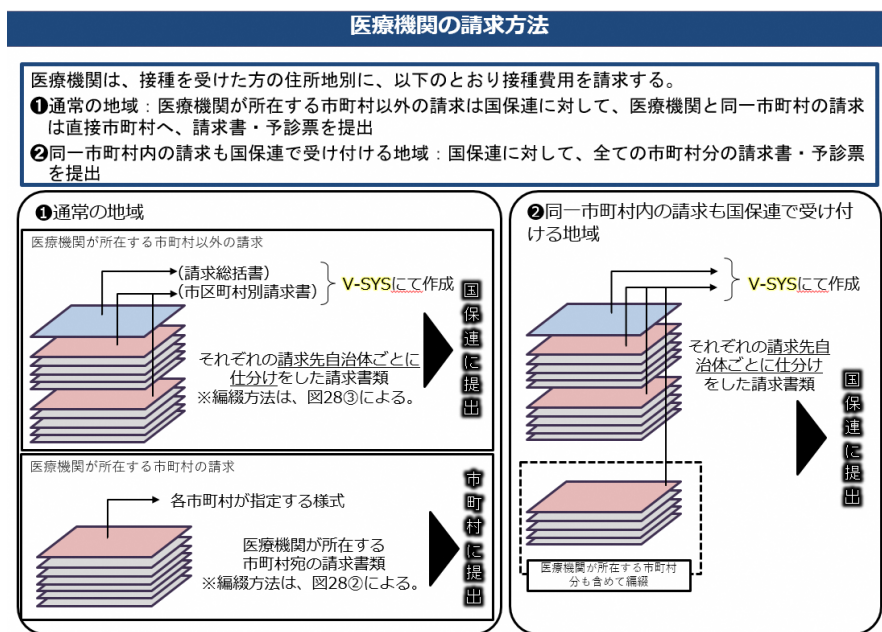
医療機関の請求方法

医療機関は、接種を受けた方の住所地別に、以下のとおり接種費用を請求する。
❶通常の地域：医療機関が所在する市町村以外の請求は国保連に対して、医療機関と同一市町村の請求は直接市町村へ、請求書・予診票を提出
❷同一市町村内の請求も国保連で受け付ける地域：国保連に対して、全ての市町村分の請求書・予診票を提出

❶通常の地域

医療機関が所在する市町村以外の請求

(請求総括書)
(市区町村別請求書)
V-SYSにて作成

それぞれの請求先自治体ごとに仕分けをした請求書類
※編綴方法は、図28③による。

国保連に提出

医療機関が所在する市町村の請求

各市町村が指定する様式

医療機関が所在する市町村宛の請求書類
※編綴方法は、図28②による。

市町村に提出

❷同一市町村内の請求も国保連で受け付ける地域

V-SYSにて作成

それぞれの請求先自治体ごとに仕分けをした請求書類

国保連に提出

医療機関が所在する市町村分も含めて編綴